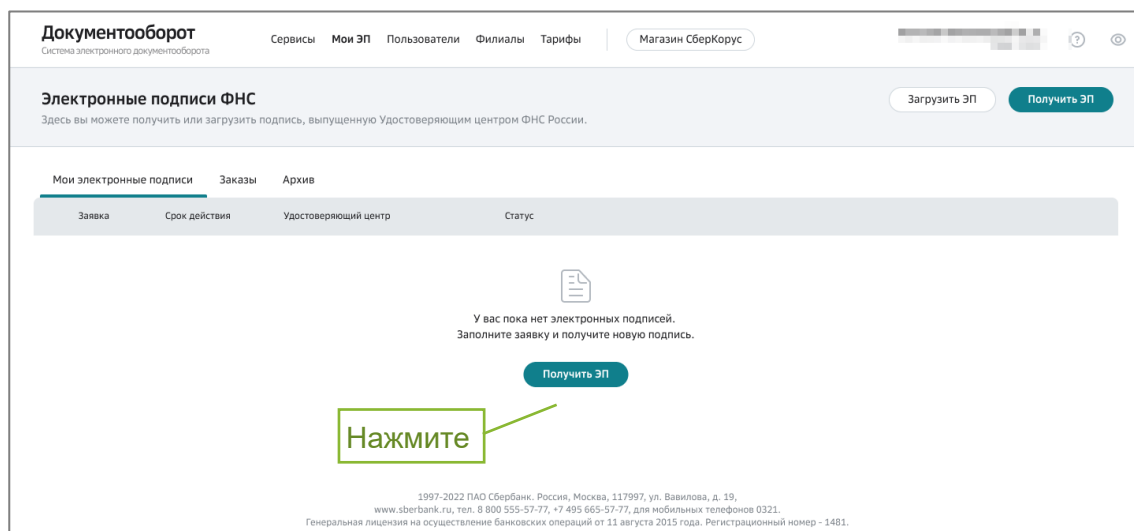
Документооборот
Система электронного документооборота

Сервисы Мои ЭП Пользователи Филиалы Тарифы Магазин СберКорус

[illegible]

Электронные подписи ФНС
Здесь вы можете получить или загрузить подпись, выпущенную Удостоверяющим центром ФНС России.

Загрузить ЭП Получить ЭП

Мои электронные подписи Заказы Архив

| Заявка | Срок действия | Удостоверяющий центр | Статус |
|---|---|---|---|

У вас пока нет электронных подписей.
Заполните заявку и получите новую подпись.

Получить ЭП

Нажмите

1997-2022 ПАО Сбербанк. Россия, Москва, 117997, ул. Вавилова, д. 19,
www.sberbank.ru, тел. 8 800 555-57-77, +7 495 665-57-77, для мобильных телефонов 0321.
Генеральная лицензия на осуществление банковских операций от 11 августа 2015 года. Регистрационный номер - 1481.